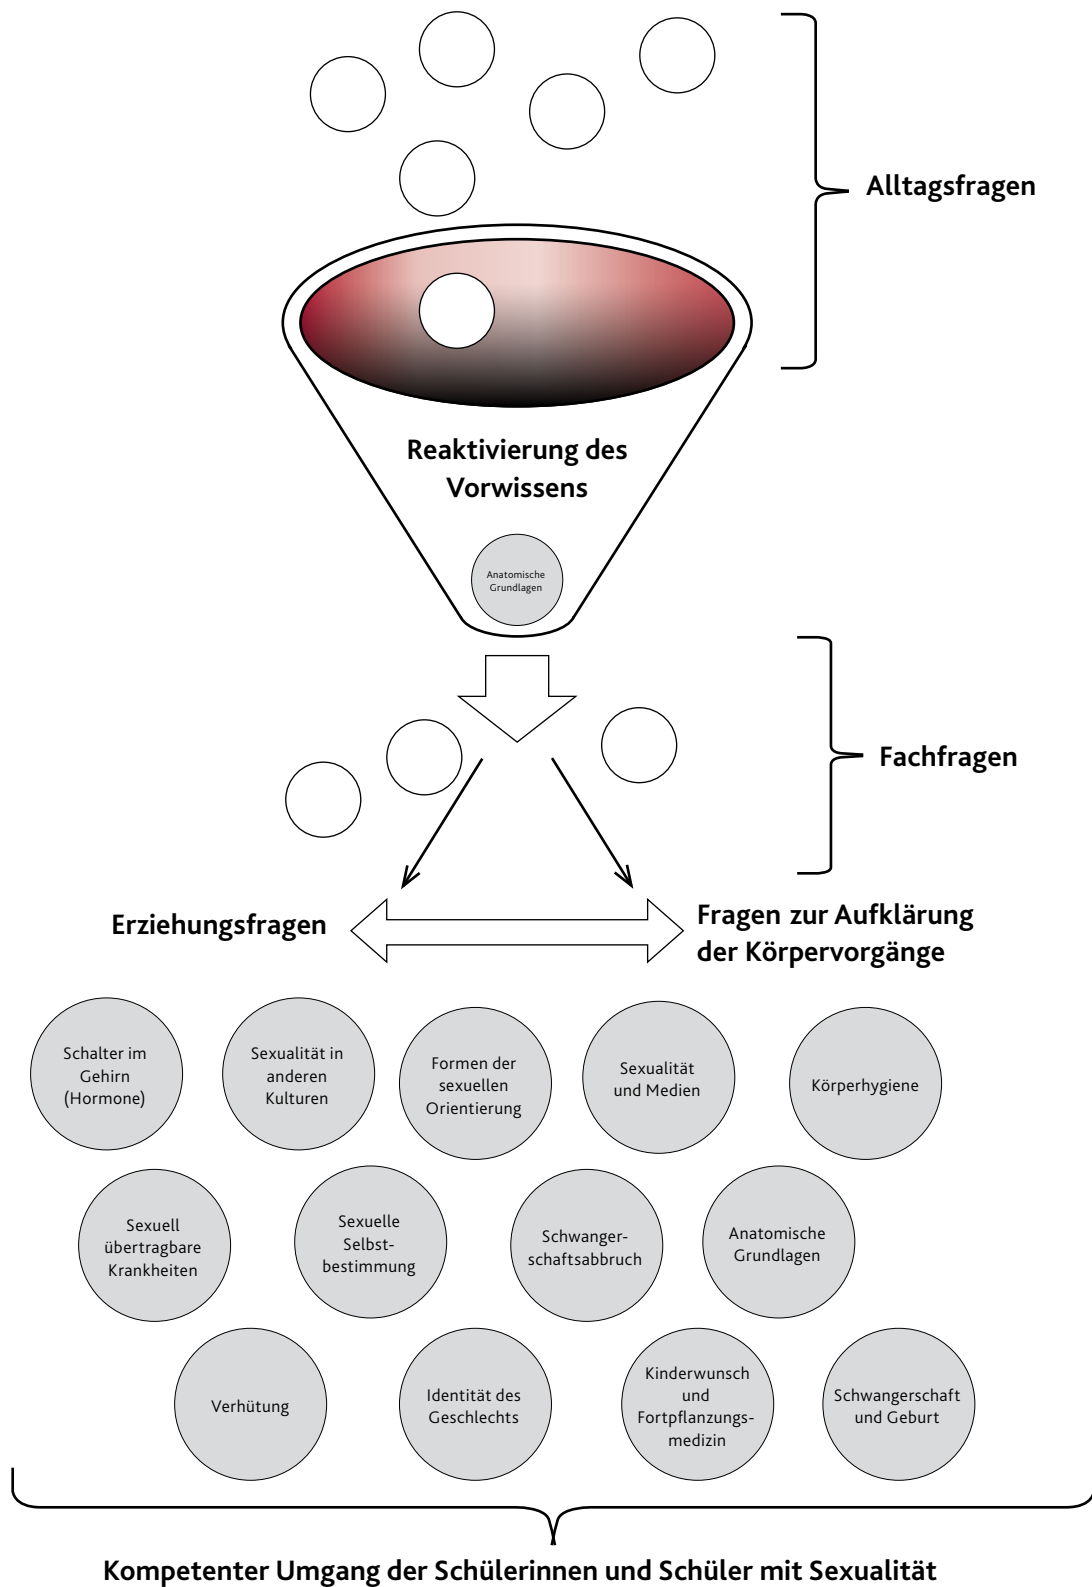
Alltagsfragen

Reaktivierung des Vorwissens

Anatomische Grundlagen

Fachfragen

Erziehungsfragen

Fragen zur Aufklärung der Körpervorgänge

Schalter im Gehirn (Hormone)

Sexualität in anderen Kulturen

Formen der sexuellen Orientierung

Sexualität und Medien

Körperhygiene

Sexuell übertragbare Krankheiten

Sexuelle Selbstbestimmung

Schwangerschaftsabbruch

Anatomische Grundlagen

Verhütung

Identität des Geschlechts

Kinderwunsch und Fortpflanzungsmedizin

Schwangerschaft und Geburt

Kompetenter Umgang der Schülerinnen und Schüler mit Sexualität